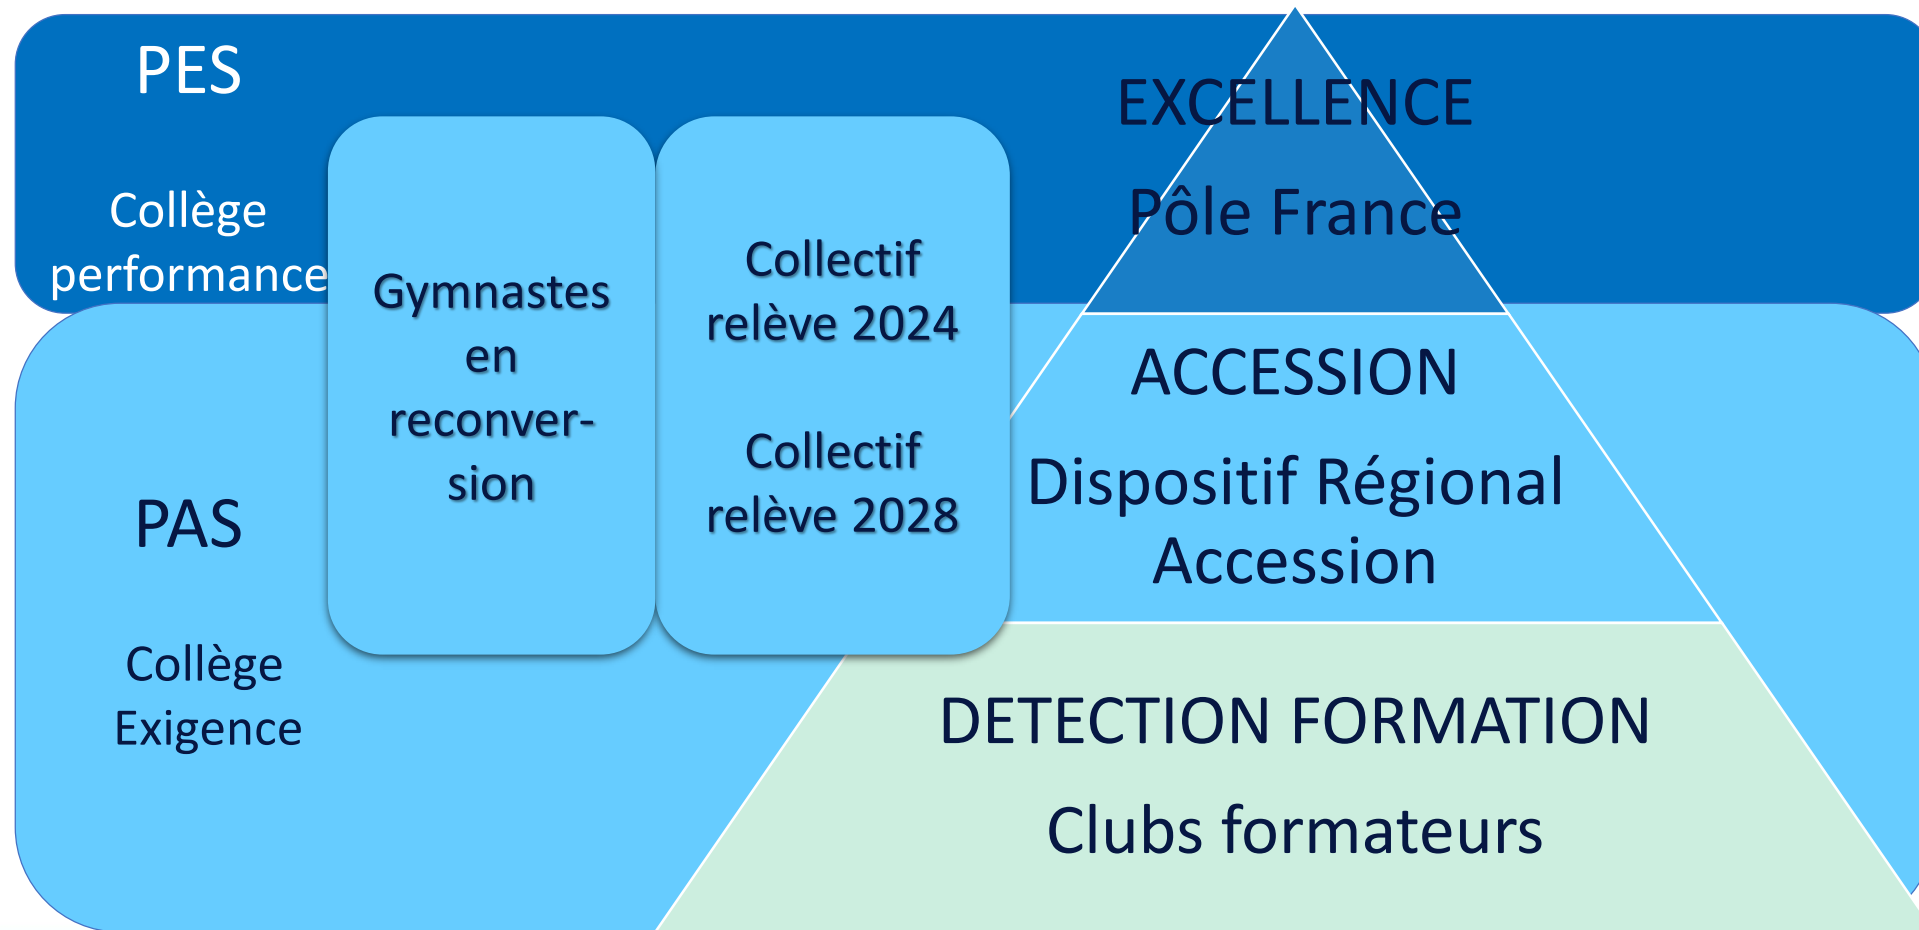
PES

Collège performance

Gymnastes en reconversion

Collectif relève 2024

Collectif relève 2028

EXCELLENCE

Pôle France

ACCESSION

Dispositif Régional Accession

PAS

Collège Exigence

DETECTION FORMATION

Clubs formateurs